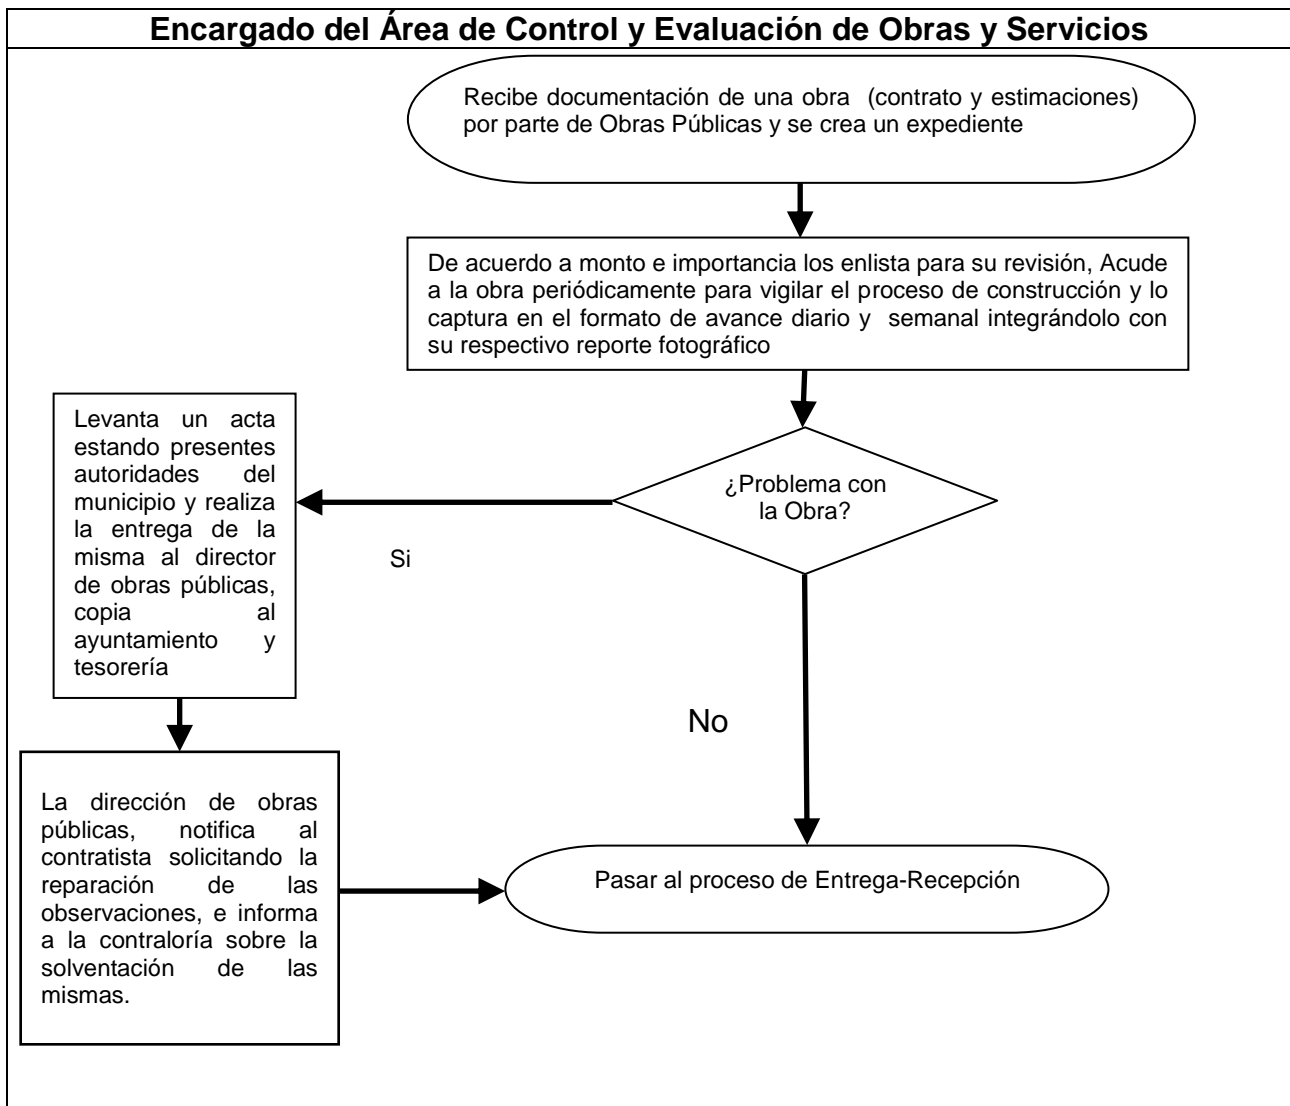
Encargado del Área de Control y Evaluación de Obras y Servicios

Recibe documentación de una obra (contrato y estimaciones) por parte de Obras Públicas y se crea un expediente

De acuerdo a monto e importancia los enlista para su revisión, Acude a la obra periódicamente para vigilar el proceso de construcción y lo captura en el formato de avance diario y semanal integrándolo con su respectivo reporte fotográfico

¿Problema con la Obra?

Si

Levanta un acta estando presentes autoridades del municipio y realiza la entrega de la misma al director de obras públicas, copia al ayuntamiento y tesorería

No

La dirección de obras públicas, notifica al contratista solicitando la reparación de las observaciones, e informa a la contraloría sobre la solventación de las mismas.

Pasar al proceso de Entrega-Recepción